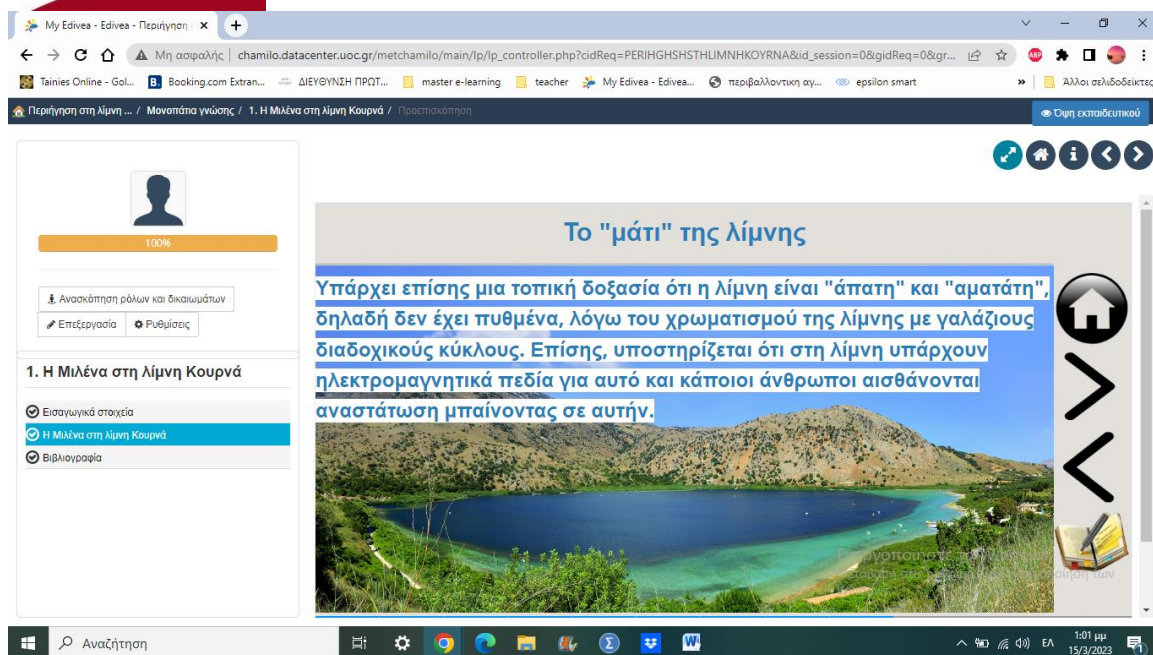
My Edivea - Edivea - Περιήγηση ×

Μη ασφαλής | chamilo.datacenter.uoc.gr/metchamilo/main/lp/lp_controller.php?cidReq=PERIHGHSHSTHLIMNHKOYRNA&id_session=0&gidReq=0&gr...

Tainies Online - Gol... Booking.com Extran... ΔΙΕΥΘΥΝΣΗ ΠΡΩΤ... master e-learning teacher My Edivea - Edivea... περιβαλλοντική αγ... epsilon smart » Άλλοι σελιδοδείκτες

Περιήγηση στη λίμνη ... / Μονοπάτια γνώσης / 1. Η Μιλένα στη λίμνη Κουρνά / Προεπισκόπηση

Όψη εκπαιδευτικού

100%

Ανασκόπηση ρόλων και δικαιωμάτων

Επεξεργασία

Ρυθμίσεις

1. Η Μιλένα στη λίμνη Κουρνά

Εισαγωγικά στοιχεία

Η Μιλένα στη λίμνη Κουρνά

Βιβλιογραφία

Το "μάτι" της λίμνης

Υπάρχει επίσης μια τοπική δοξασία ότι η λίμνη είναι "άπατη" και "αματάτη", δηλαδή δεν έχει πυθμένα, λόγω του χρωματισμού της λίμνης με γαλάζιους διαδοχικούς κύκλους. Επίσης, υποστηρίζεται ότι στη λίμνη υπάρχουν ηλεκτρομαγνητικά πεδία για αυτό και κάποιοι άνθρωποι αισθάνονται αναστάτωση μπαίνοντας σε αυτήν.

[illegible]

Αναζήτηση

ΕΛ 1:01 μμ 15/3/2023